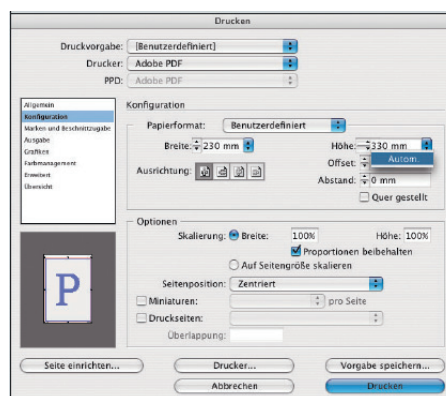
Drucken

Druckvorgabe: [Benutzerdefiniert]
Drucker: Adobe PDF
PPD: Adobe PDF

Allgemein
Konfiguration
Marken und Beschnittzugabe
Ausgabe
Grafiken
Farbmanagement
Erweitert
Übersicht

Konfiguration

Papierformat: Benutzerdefiniert
Breite: 230 mm
Höhe: 330 mm
Offset:
Autom.
Ausrichtung:
Abstand: 0 mm
Quer gestellt

Optionen
Skalierung: Breite: 100%
Höhe: 100%
Proportionen beibehalten
Auf Seitengröße skalieren
Seitenposition: Zentriert
Miniaturen:
pro Seite
Druckseiten:
Überlappung:

P

Seite einrichten...
Drucker...
Vorgabe speichern...
Abbrechen
Drucken